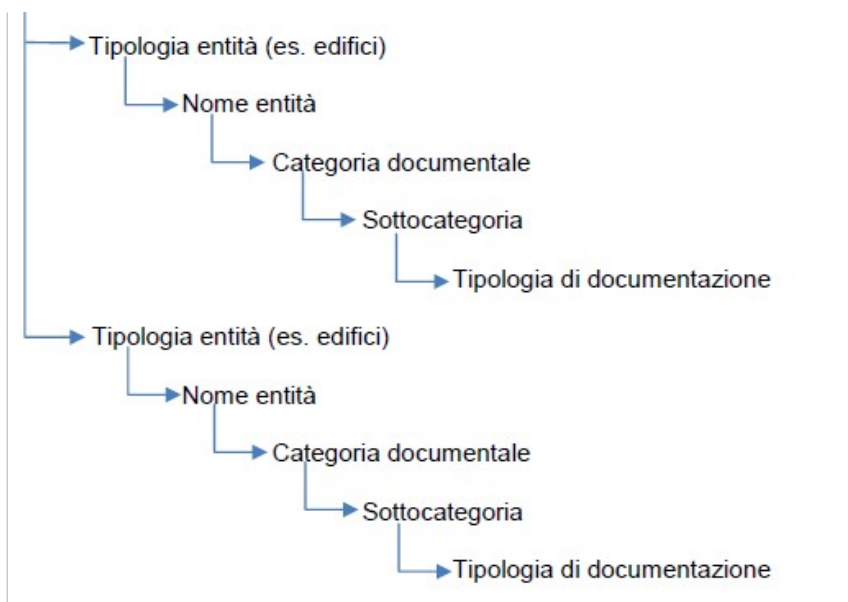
Tipologia entità (es. edifici)
Nome entità
Categoria documentale
Sottocategoria
Tipologia di documentazione
Tipologia entità (es. edifici)
Nome entità
Categoria documentale
Sottocategoria
Tipologia di documentazione